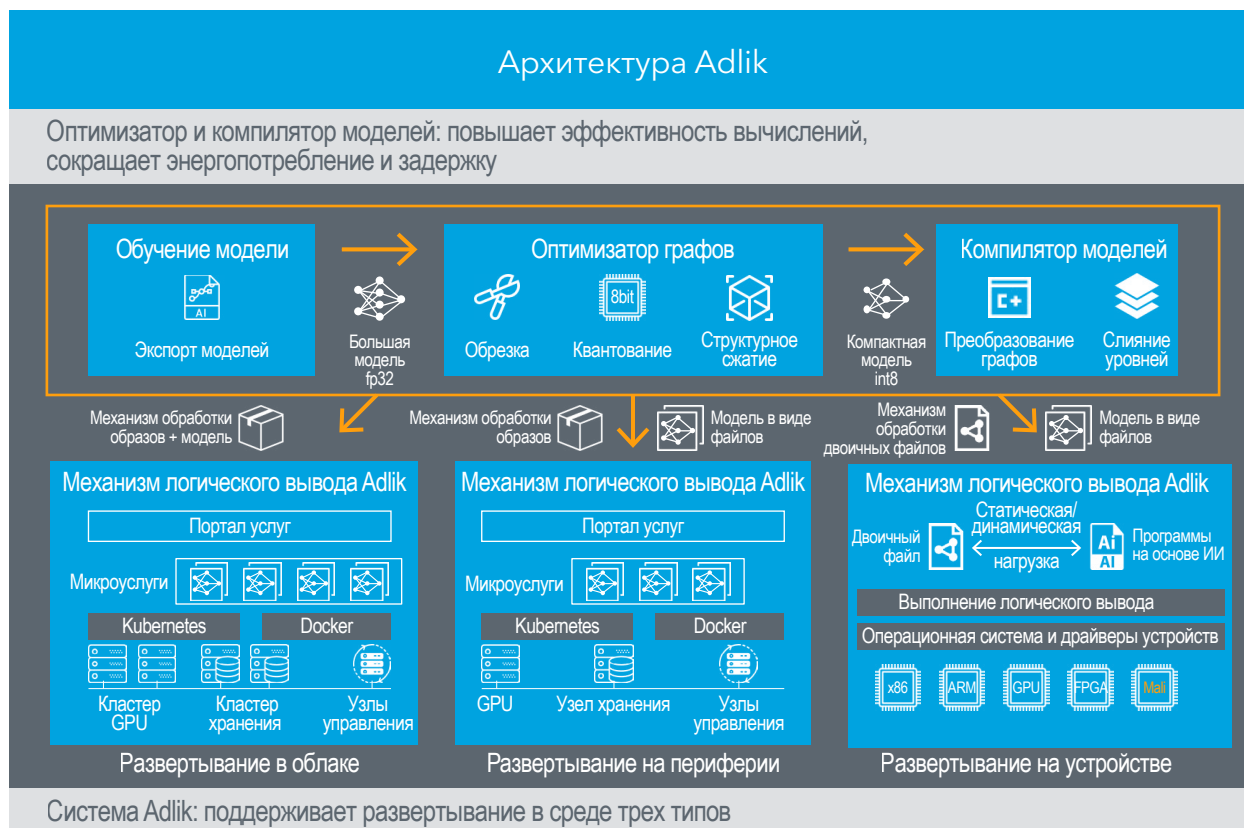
Архитектура Adlik

Оптимизатор и компилятор моделей: повышает эффективность вычислений, сокращает энергопотребление и задержку

Обучение модели

AI

Экспорт моделей

Большая модель fp32

Оптимизатор графов

Обрезка

8bit

Квантование

Структурное сжатие

Компактная модель int8

Компилятор моделей

C+

Преобразование графов

Слияние уровней

Механизм обработки образов + модель

Механизм обработки образов

Модель в виде файлов

Механизм обработки двоичных файлов

Модель в виде файлов

Механизм логического вывода Adlik

Портал услуг

Микроуслуги

Kubernetes

Docker

Кластер GPU

Кластер хранения

Узлы управления

Развертывание в облаке

Механизм логического вывода Adlik

Портал услуг

Микроуслуги

Kubernetes

Docker

GPU

Узел хранения

Узлы управления

Развертывание на периферии

Механизм логического вывода Adlik

Двоичный файл

Статическая/динамическая нагрузка

Ai

AI

Программы на основе ИИ

Выполнение логического вывода

Операционная система и драйверы устройств

x86

ARM

GPU

FPGA

Mali

Развертывание на устройстве

Система Adlik: поддерживает развертывание в среде трех типов